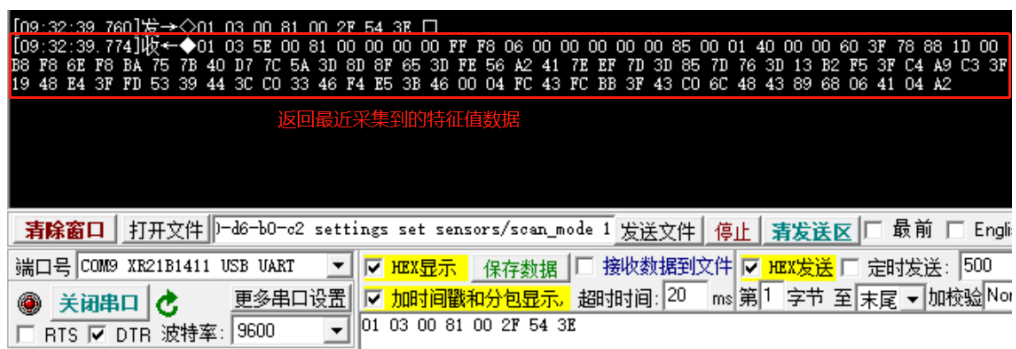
[09:32:39.760]发→◇01 03 00 81 00 2F 54 3E □
[09:32:39.774]收←◆01 03 5E 00 81 00 00 00 00 FF F8 06 00 00 00 00 00 85 00 01 40 00 00 60 3F 78 88 1D 00 B8 F8 6E F8 BA 75 7B 40 D7 7C 5A 3D 8D 8F 65 3D FE 56 A2 41 7E EF 7D 3D 85 7D 76 3D 13 B2 F5 3F C4 A9 C3 3F 19 48 E4 3F FD 53 39 44 3C C0 33 46 F4 E5 3B 46 00 04 FC 43 FC BB 3F 43 C0 6C 48 43 89 68 06 41 04 A2

返回最近采集到的特征值数据

清除窗口 打开文件 )-d6-b0-c2 settings set sensors/scan_mode 1 发送文件 停止 清发送区 □ 最前 □ Engli

端口号 COM9 XR21B1411 USB UART ☑ HEX显示 保存数据 □ 接收数据到文件 ☑ HEX发送 □ 定时发送: 500

关闭串口 更多串口设置 ☑ 加时间戳和分包显示, 超时时间: 20 ms 第 1 字节 至 末尾 加校验 Nor

□ RTS ☑ DTR 波特率: 9600

01 03 00 81 00 2F 54 3E